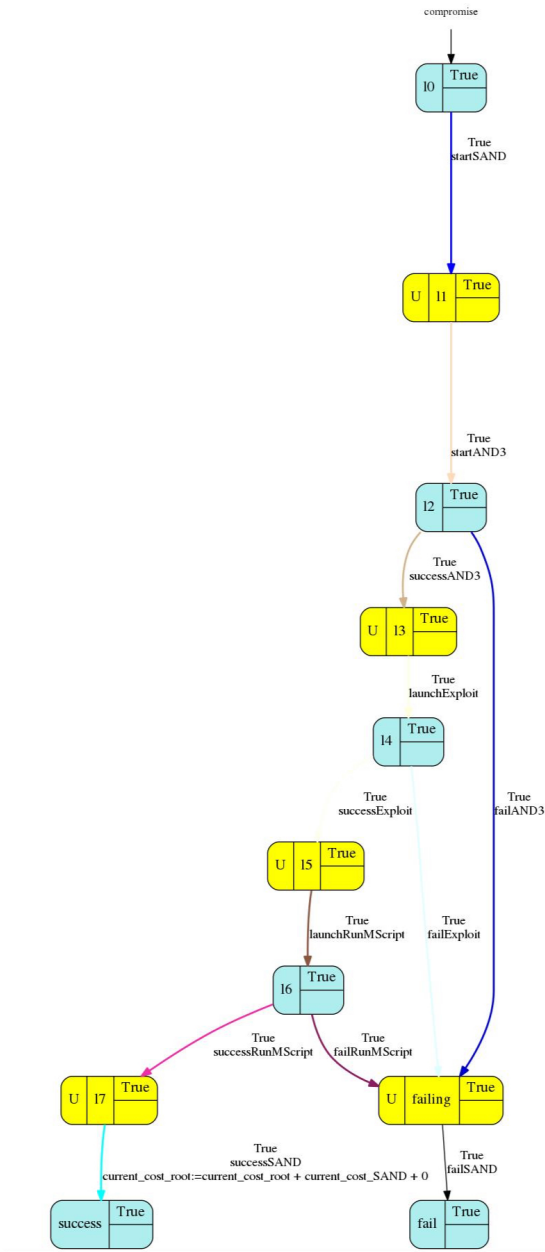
compromise

l0 | True

True
startSAND

U | l1 | True

True
startAND3

l2 | True

True
successAND3

U | l3 | True

True
launchExploit

l4 | True

True
failAND3

True
successExploit

U | l5 | True

True
launchRunMScript

True
failExploit

l6 | True

True
successRunMScript

True
failRunMScript

U | l7 | True

U | failing | True

True
successSAND
current_cost_root:=current_cost_root + current_cost_SAND + 0

True
failSAND

success | True

fail | True